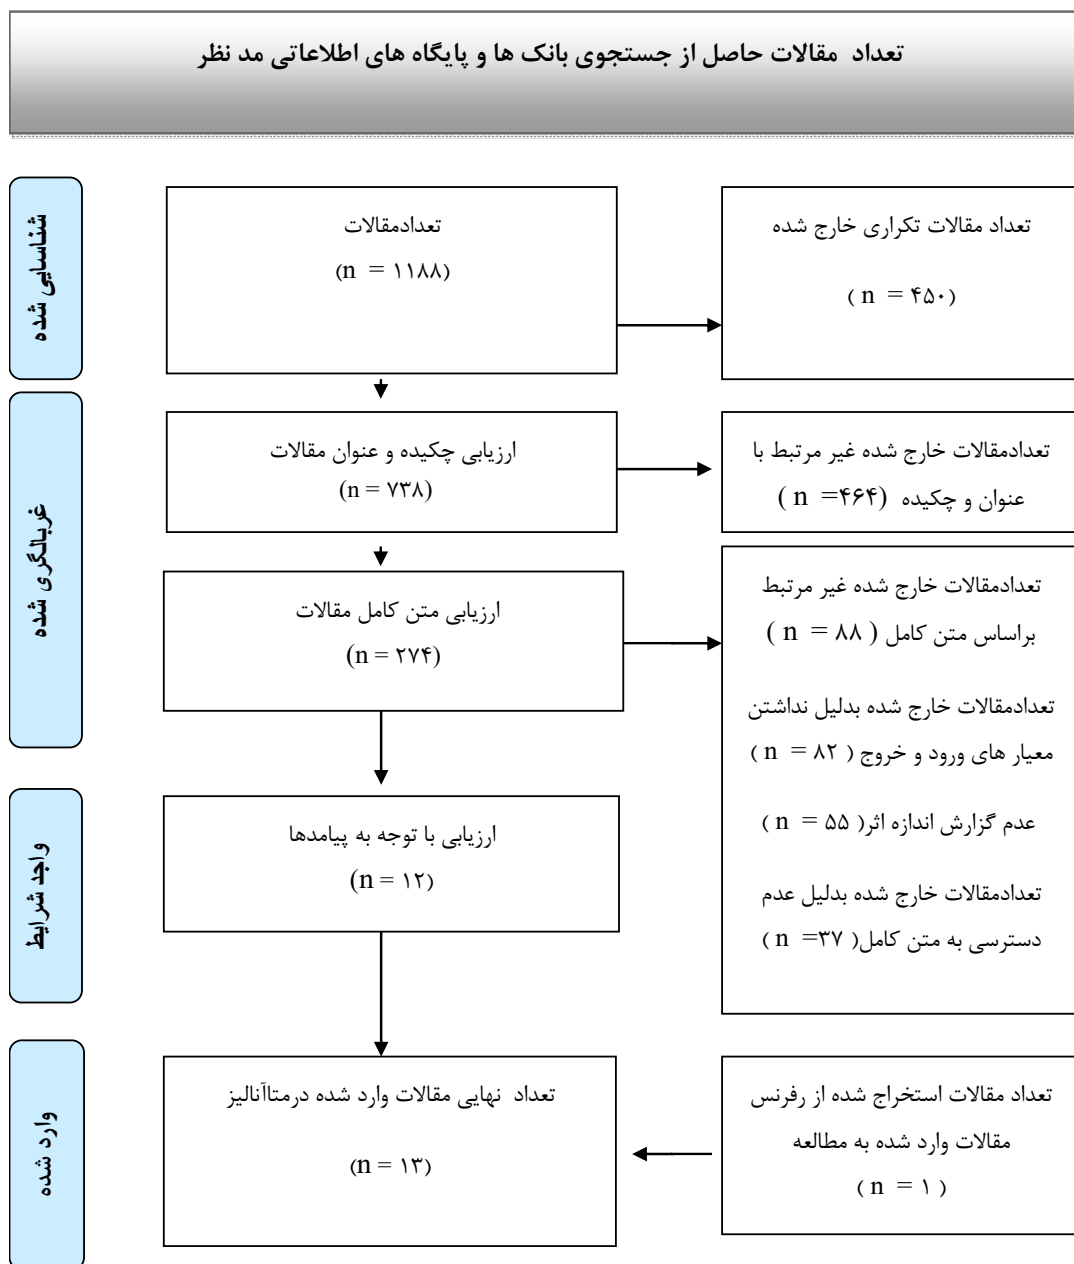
تعداد مقالات حاصل از جستجوی بانک ها و پایگاه های اطلاعاتی مد نظر

شناسایی شده

تعدادمقالات
(n = ۱۱۸۸)

تعداد مقالات تکراری خارج شده
( n = ۴۵۰)

غربالگری شده

ارزیابی چکیده و عنوان مقالات
(n = ۷۳۸)

تعدادمقالات خارج شده غیر مرتبط با عنوان و چکیده (n =۴۶۴)

ارزیابی متن کامل مقالات
(n = ۲۷۴)

تعدادمقالات خارج شده غیر مرتبط براساس متن کامل ( n = ۸۸)

تعدادمقالات خارج شده بدلیل نداشتن معیار های ورود و خروج ( n = ۸۲)

عدم گزارش اندازه اثر( n = ۵۵)

تعدادمقالات خارج شده بدلیل عدم دسترسی به متن کامل( n =۳۷)

واجد شرایط

ارزیابی با توجه به پیامدها
(n = ۱۲)

وارد شده

تعداد نهایی مقالات وارد شده درمتاآنالیز
(n = ۱۳)

تعداد مقالات استخراج شده از رفرنس مقالات وارد شده به مطالعه
( n = ۱ )